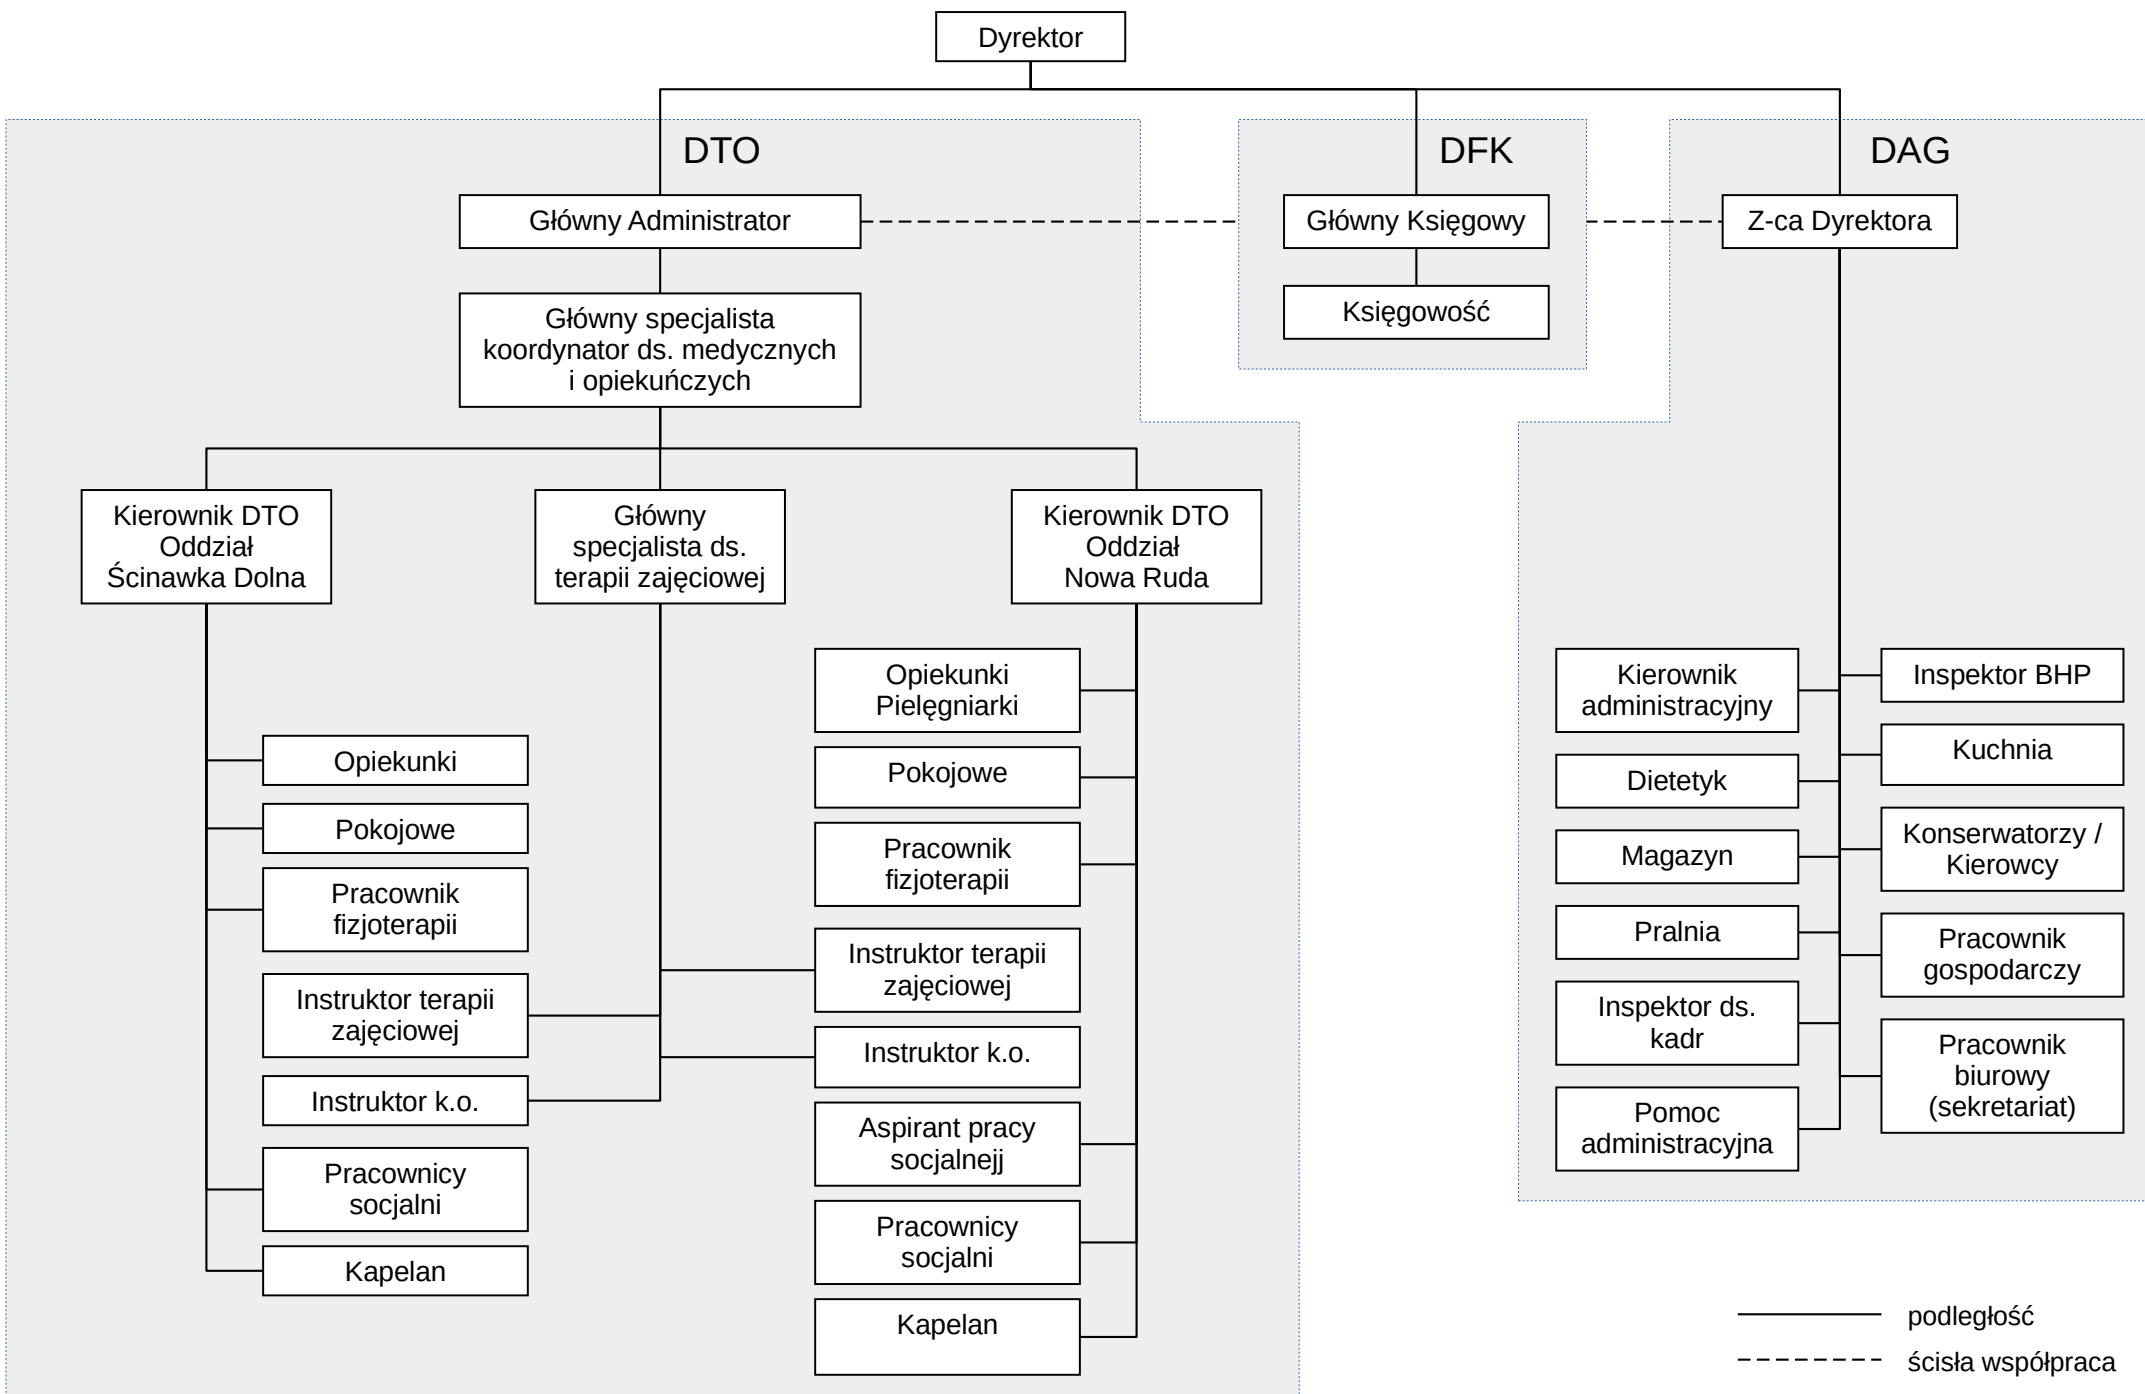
Dyrektor

DTO

Główny Administrator

Główny specjalista koordynator ds. medycznych i opiekuńczych

Kierownik DTO Oddział Ścinawka Dolna

Główny specjalista ds. terapii zajęciowej

Kierownik DTO Oddział Nowa Ruda

Opiekunki

Pokojowe

Pracownik fizjoterapii

Instruktor terapii zajęciowej

Instruktor k.o.

Pracownicy socjalni

Kapelan

Opiekunki Pielęgniarki

Pokojowe

Pracownik fizjoterapii

Instruktor terapii zajęciowej

Instruktor k.o.

Aspirant pracy socjalnejj

Pracownicy socjalni

Kapelan

DFK

Główny Księgowy

Księgowość

DAG

Z-ca Dyrektora

Kierownik administracyjny

Dietetyk

Magazyn

Pralnia

Inspektor ds. kadr

Pomoc administracyjna

Inspektor BHP

Kuchnia

Konserwatorzy / Kierowcy

Pracownik gospodarczy

Pracownik biurowy (sekretariat)

podległość

ścisła współpraca